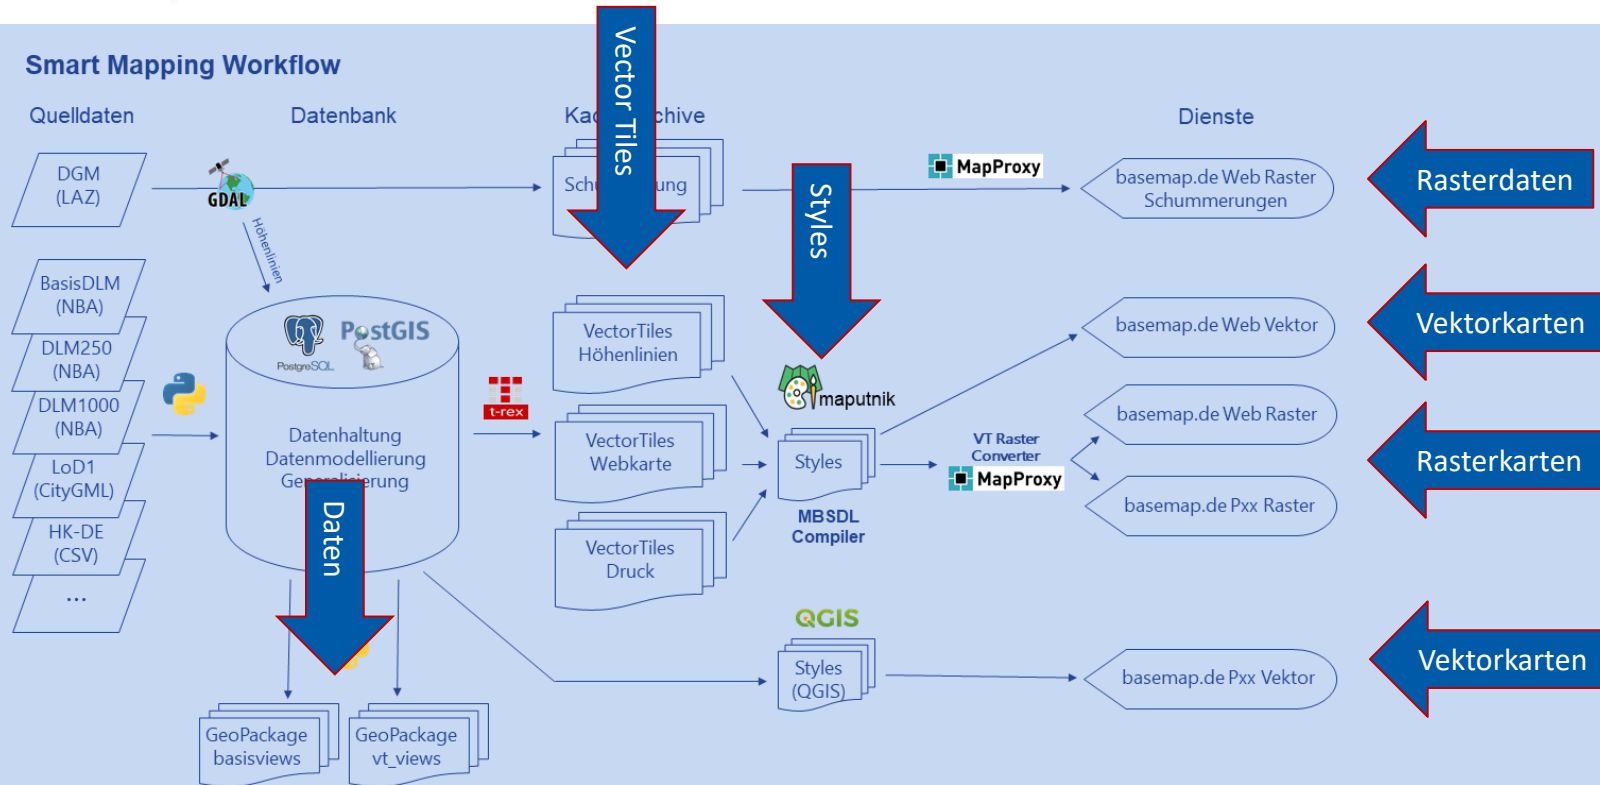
Smart Mapping Workflow

Quelldaten

Datenbank

Ka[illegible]chive

Vector Tiles

Dienste

DGM (LAZ)

GDAL

Höhenlinien

Sch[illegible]ung

MapProxy

basemap.de Web Raster Schummerungen

Rasterdaten

Styles

BasisDLM (NBA)

DLM250 (NBA)

DLM1000 (NBA)

LoD1 (CityGML)

HK-DE (CSV)

...

PostGIS

PostgreSQL

VectorTiles Höhenlinien

basemap.de Web Vektor

Vektorkarten

maputnik

t-rex

Datenhaltung Datenmodellierung Ge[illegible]rung

VectorTiles Webkarte

Styles

VT Raster Converter

MapProxy

basemap.de Web Raster

Rasterkarten

basemap.de Pxx Raster

MBSDL Compiler

Daten

VectorTiles Druck

QGIS

Styles (QGIS)

basemap.de Pxx Vektor

Vektorkarten

GeoPackage basisviews

GeoPackage vt_views